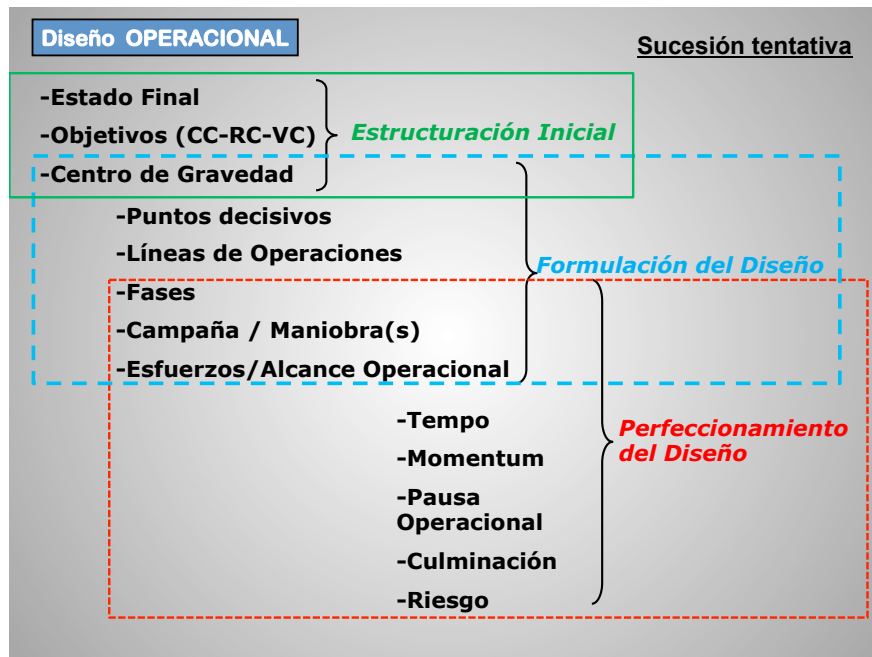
Diseño OPERACIONAL

Sucesión tentativa

-Estado Final

-Objetivos (CC-RC-VC)

Estructuración Inicial

-Centro de Gravedad

-Puntos decisivos

-Líneas de Operaciones

Formulación del Diseño

-Fases

-Campaña / Maniobra(s)

-Esfuerzos/Alcance Operacional

-Tempo

-Momentum

-Pausa Operacional

-Culminación

-Riesgo

Perfeccionamiento del Diseño